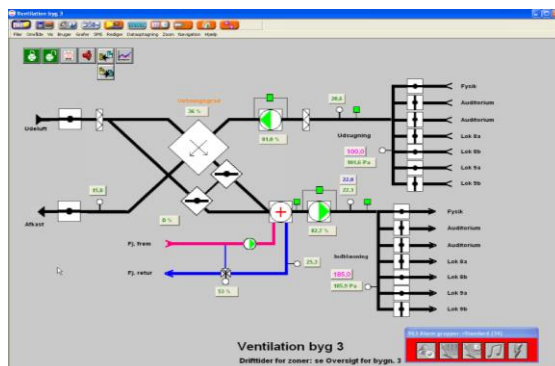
Ventilation byg 3

Filer Omfilde Vis Brugger Grafer SMS Rediger Dataopsamling Zoom Navigation Hjælp

Udeluft

Afkast

Virkningsgrad

36 %

61,8 %

20,5

Udsugning

100,0

100,0 Pa

Fysik

Auditorium

Auditorium

Lok 8a

Lok 8b

Lok 9a

Lok 9b

25,8

0 %

22,0

22,3

62,7 %

Indblæsning

185,0

185,0 Pa

Fj. frem

Fj. retur

25,3

53 %

Fysik

Auditorium

Auditorium

Lok 8a

Lok 8b

Lok 9a

Lok 9b

Ventilation byg 3

Drifttider for zoner: se Oversigt for bygn. 3

B63 Alarm grupper - Standard (16)